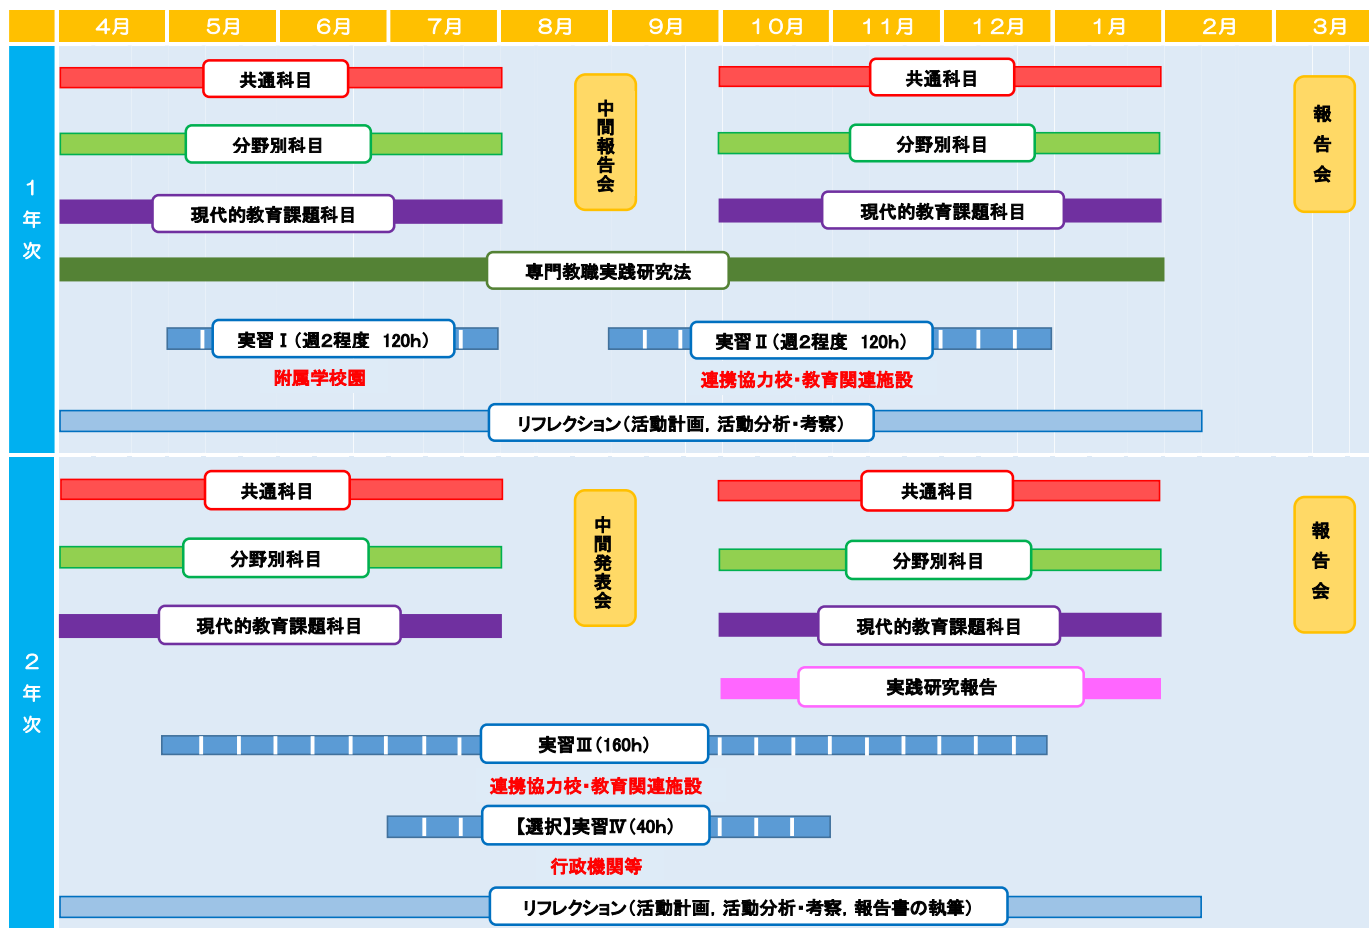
| 4月 | 5月 | 6月 | 7月 | 8月 | 9月 | 10月 | 11月 | 12月 | 1月 | 2月 | 3月 |
|---|---|---|---|---|---|---|---|---|---|---|---|

1年次

共通科目
中間報告会
共通科目
報告会
分野別科目
分野別科目
現代的教育課題科目
現代的教育課題科目
専門教職実践研究法
実習Ⅰ（週2程度 120h）
附属学校園
実習Ⅱ（週2程度 120h）
連携協力校・教育関連施設
リフレクション（活動計画，活動分析・考察）

2年次

共通科目
中間発表会
共通科目
報告会
分野別科目
分野別科目
現代的教育課題科目
現代的教育課題科目
実践研究報告
実習Ⅲ（160h）
連携協力校・教育関連施設
【選択】実習Ⅳ（40h）
行政機関等
リフレクション（活動計画，活動分析・考察，報告書の執筆）